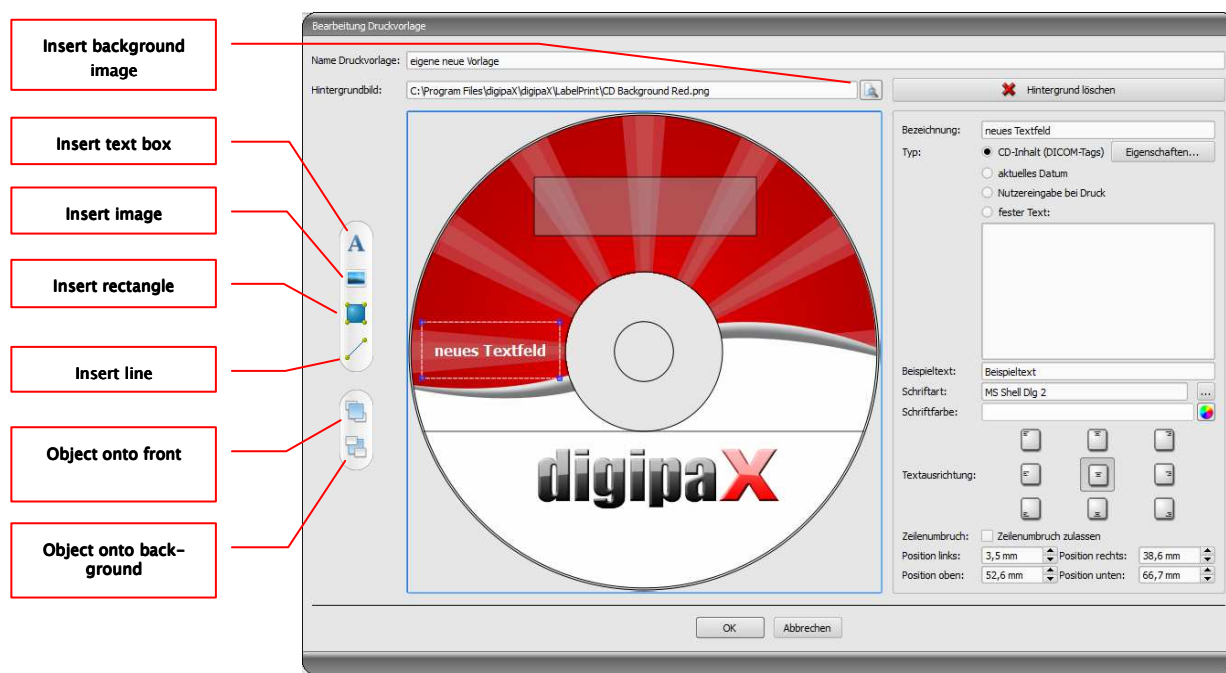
Insert background image

Insert text box

Insert image

Insert rectangle

Insert line

Object onto front

Object onto background

Bearbeitung Druckvorlage

Name Druckvorlage: eigene neue Vorlage

Hintergrundbild: C:\Program Files\digipaX\digipaX\LabelPrint\CD Background Red.png

Hintergrund löschen

neues Textfeld

digipaX

Bezeichnung: neues Textfeld

Typ: CD-Inhalt (DICOM-Tags) Eigenschaften...

aktuelles Datum

Nutzereingabe bei Druck

fester Text:

Beispieltext: Beispieltext

Schriftart: MS Shell Dlg 2 ...

Schriftfarbe:

Textausrichtung:

Zeilenumbruch: Zeilenumbruch zulassen

Position links: 3,5 mm Position rechts: 38,6 mm

Position oben: 52,6 mm Position unten: 66,7 mm

OK Abbrechen